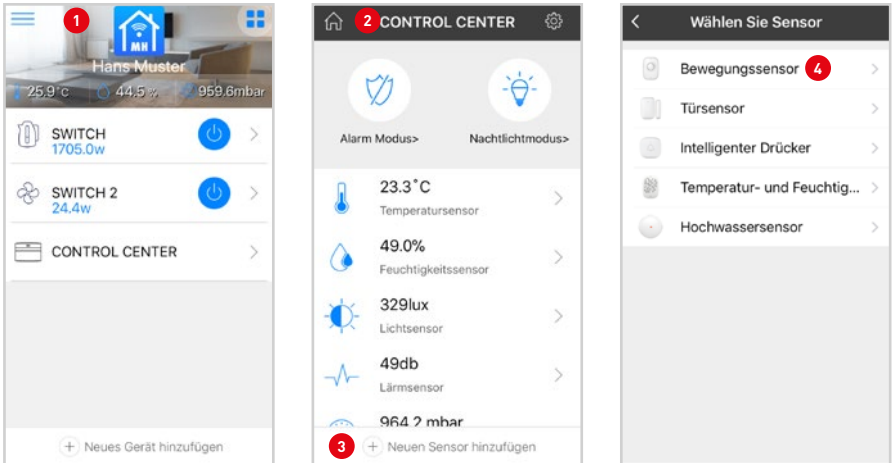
1

MH

Hans Muster

25.9°C 44.5 % 959.6mbar

SWITCH
1705.0w

SWITCH 2
24.4w

CONTROL CENTER

+ Neues Gerät hinzufügen

2 CONTROL CENTER

Alarm Modus>

Nachtlichtmodus>

23.3˚C
Temperatursensor

49.0%
Feuchtigkeitssensor

329lux
Lichtsensor

49db
Lärmsensor

964.2 mbar

3 + Neuen Sensor hinzufügen

Wählen Sie Sensor

Bewegungssensor 4

Türsensor

Intelligenter Drücker

Temperatur- und Feuchtig...

Hochwassersensor